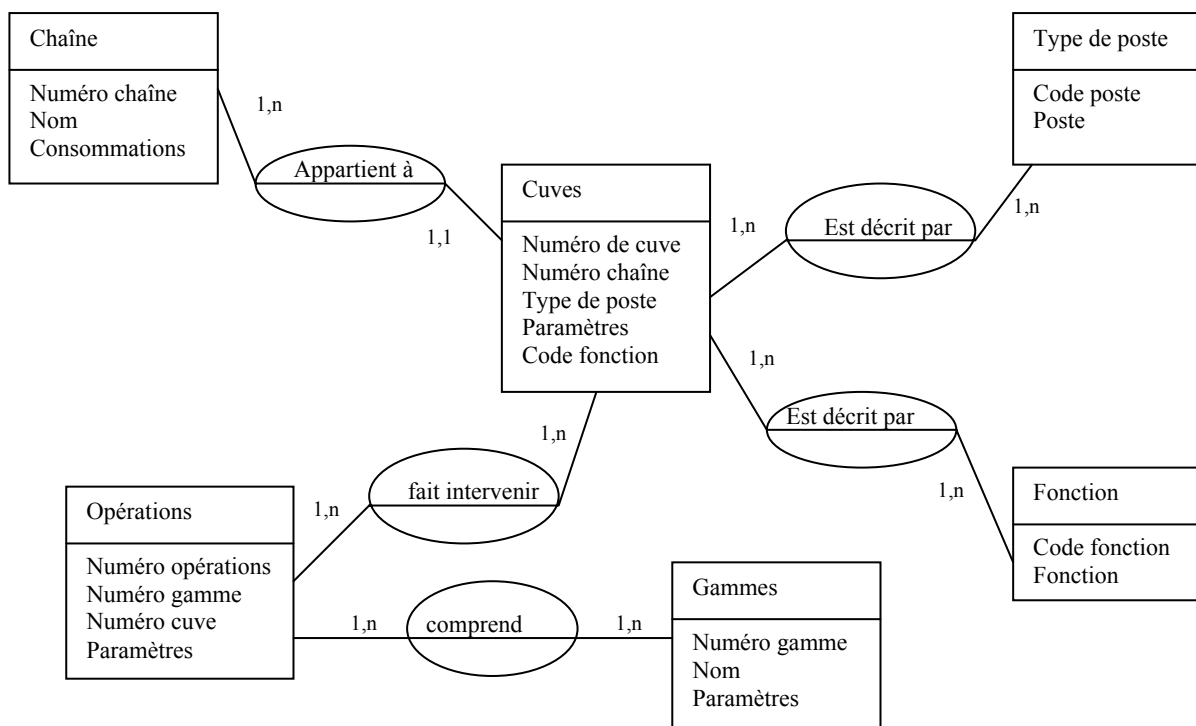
Chaîne

Numéro chaîne
Nom
Consommations

1,n

Appartient à

1,1

Type de poste

Code poste
Poste

1,n

Est décrit par

1,n

Cuves

Numéro de cuve
Numéro chaîne
Type de poste
Paramètres
Code fonction

1,n

Est décrit par

1,n

Fonction

Code fonction
Fonction

1,n

fait intervenir

1,n

Opérations

Numéro opérations
Numéro gamme
Numéro cuve
Paramètres

1,n

comprend

1,n

Gammes

Numéro gamme
Nom
Paramètres